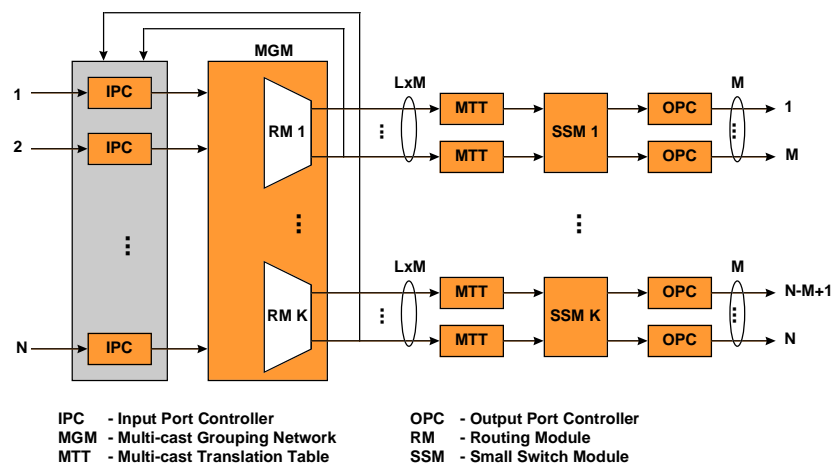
MGM

1
IPC
2
IPC
⋮
N
IPC

RM 1
⋮
RM K

LxM
⋮
MTT
MTT
SSM 1
OPC
OPC
M
⋮
1
M

⋮

LxM
⋮
MTT
MTT
SSM K
OPC
OPC
M
⋮
N-M+1
N

IPC - Input Port Controller
MGM - Multi-cast Grouping Network
MTT - Multi-cast Translation Table

OPC - Output Port Controller
RM - Routing Module
SSM - Small Switch Module